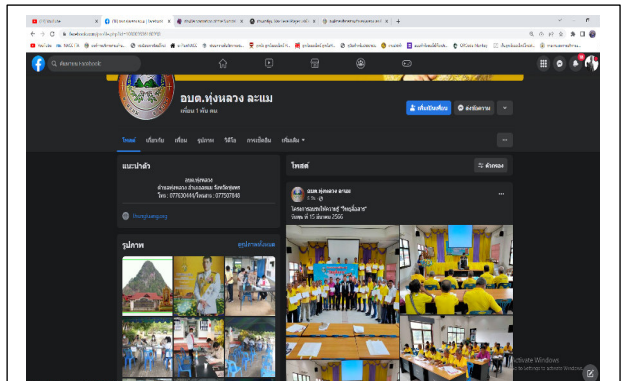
อบต.ทุ่งหลวง ละแม

เพื่อน 1 พัน คน

โพสต์ เกี่ยวกับ เพื่อน รูปภาพ วิดีโอ การเช็คอิน เพิ่มเติม

แนะนำตัว

อบต.ทุ่งหลวง

โทร : 077530446/โทรสาร : 077507848

รูปภาพ

ดูรูปภาพทั้งหมด

โพสต์

ตัวกรอง

อบต.ทุ่งหลวง ละแม

โครงการอบรมให้ความรู้ "วัยรุ่นยุคใหม่"

Activate Windows